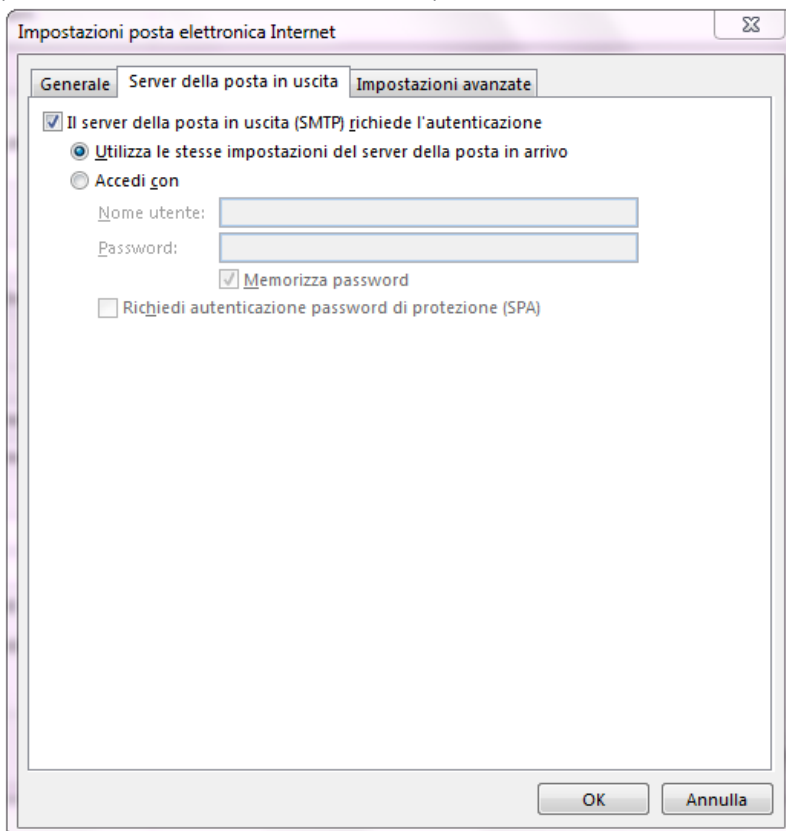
Impostazioni posta elettronica Internet

Generale | Server della posta in uscita | Impostazioni avanzate

Il server della posta in uscita (SMTP) richiede l'autenticazione

Utilizza le stesse impostazioni del server della posta in arrivo

Accedi con

Nome utente:

Password:

Memorizza password

Richiedi autenticazione password di protezione (SPA)

OK

Annulla